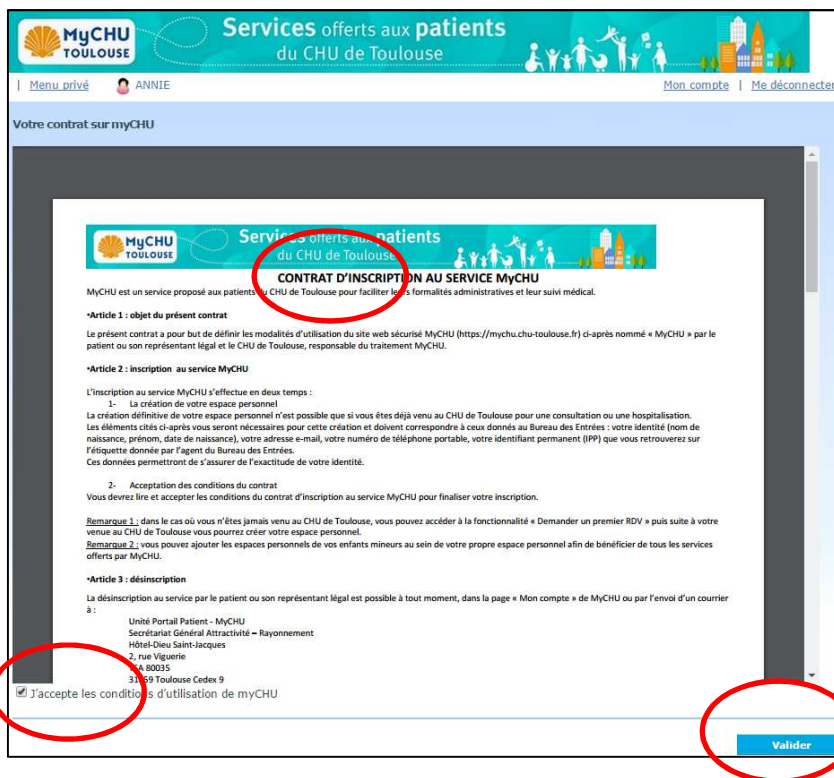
MyCHU TOULOUSE
Services offerts aux patients du CHU de Toulouse

| Menu privé ANNIE
Mon compte | Me déconnecter

Votre contrat sur myCHU

MyCHU TOULOUSE
Services offerts aux patients du CHU de Toulouse

CONTRAT D'INSCRIPTION AU SERVICE MyCHU
MyCHU est un service proposé aux patients du CHU de Toulouse pour faciliter leurs formalités administratives et leur suivi médical.

•Article 1 : objet du présent contrat

Le présent contrat a pour but de définir les modalités d'utilisation du site web sécurisé MyCHU (https://mychu.chu-toulouse.fr) ci-après nommé « MyCHU » par le patient ou son représentant légal et le CHU de Toulouse, responsable du traitement MyCHU.

•Article 2 : inscription au service MyCHU

L'inscription au service MyCHU s'effectue en deux temps :
1- La création de votre espace personnel
La création définitive de votre espace personnel n'est possible que si vous êtes déjà venu au CHU de Toulouse pour une consultation ou une hospitalisation.
Les éléments cités ci-après vous seront nécessaires pour cette création et doivent correspondre à ceux donnés au Bureau des Entrées : votre identité (nom de naissance, prénom, date de naissance), votre adresse e-mail, votre numéro de téléphone portable, votre identifiant permanent (IPP) que vous retrouverez sur l'étiquette donnée par l'agent du Bureau des Entrées.
Ces données permettront de s'assurer de l'exactitude de votre identité.

2- Acceptation des conditions du contrat
Vous devrez lire et accepter les conditions du contrat d'inscription au service MyCHU pour finaliser votre inscription.

Remarque 1 : dans le cas où vous n'êtes jamais venu au CHU de Toulouse, vous pouvez accéder à la fonctionnalité « Demander un premier RDV » puis suite à votre venue au CHU de Toulouse vous pourrez créer votre espace personnel.
Remarque 2 : vous pouvez ajouter les espaces personnels de vos enfants mineurs au sein de votre propre espace personnel afin de bénéficier de tous les services offerts par MyCHU.

•Article 3 : désinscription

La désinscription au service par le patient ou son représentant légal est possible à tout moment, dans la page « Mon compte » de MyCHU ou par l'envoi d'un courrier à :
Unité Portail Patient - MyCHU
Secrétariat Général Attractivité – Rayonnement
Hôtel-Dieu Saint-Jacques
2, rue Viguerie
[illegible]A 80035
31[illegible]59 Toulouse Cedex 9

J'accepte les conditions d'utilisation de myCHU

Valider